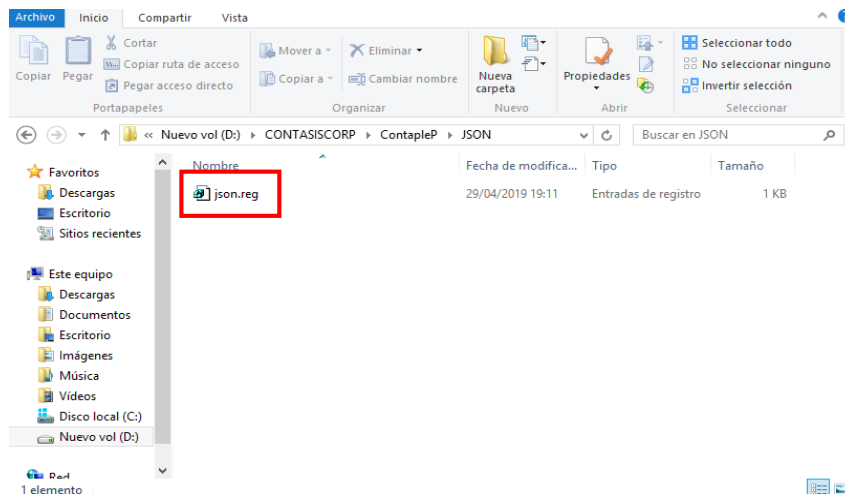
Archivo Inicio Compartir Vista

Copiar Pegar
Cortar
Copiar ruta de acceso
Pegar acceso directo
Portapapeles

Mover a ▾
Copiar a ▾
Eliminar ▾
Cambiar nombre
Organizar

Nueva carpeta
Nuevo

Propiedades
Abrir

Seleccionar todo
No seleccionar ninguno
Invertir selección
Seleccionar

« Nuevo vol (D:) › CONTASISCORP › ContapleP › JSON
Buscar en JSON

Favoritos
Descargas
Escritorio
Sitios recientes

Este equipo
Descargas
Documentos
Escritorio
Imágenes
Música
Vídeos
Disco local (C:)
Nuevo vol (D:)

Red

| Nombre | Fecha de modifica... | Tipo | Tamaño |
|---|---|---|---|
| json.reg | 29/04/2019 19:11 | Entradas de registro | 1 KB |

1 elemento